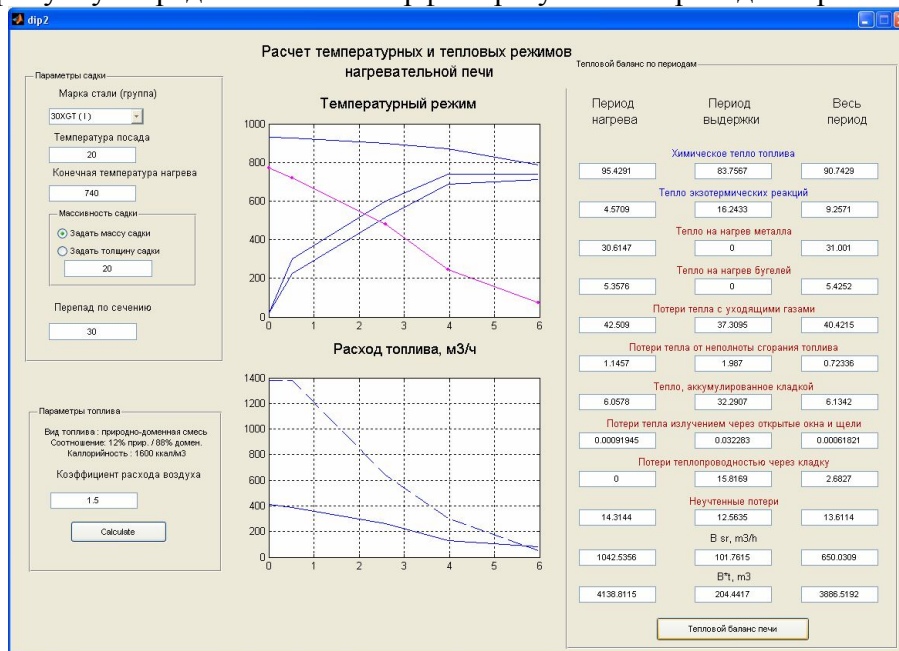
dip2

Расчет температурных и тепловых режимов нагревательной печи

Параметры садки
Марка стали (группа)
30XGT (1)
Температура посада
20
Конечная температура нагрева
740
Массивность садки
Задать массу садки
Задать толщину садки
20
Перепад по сечению
30

Параметры топлива
Вид топлива : природно-доменная смесь
Соотношение: 12% прир. / 88% домен.
Каллорийность : 1600 ккал/м3
Коэффициент расхода воздуха
1.5
Calculate

Температурный режим
1000
800
600
400
200
0
0 1 2 3 4 5 6

Расход топлива, м3/ч
1400
1200
1000
800
600
400
200
0
0 1 2 3 4 5 6

Тепловой баланс по периодам

| Период нагрева | Период выдержки | Весь период |
|---|---|---|
| Химическое тепло топлива | | |
| 95.4291 | 83.7567 | 90.7429 |
| Тепло экзотермических реакций | | |
| 4.5709 | 16.2433 | 9.2571 |
| Тепло на нагрев металла | | |
| 30.6147 | 0 | 31.001 |
| Тепло на нагрев бугелей | | |
| 5.3576 | 0 | 5.4252 |
| Потери тепла с уходящими газами | | |
| 42.509 | 37.3095 | 40.4215 |
| Потери тепла от неполноты сгорания топлива | | |
| 1.1457 | 1.987 | 0.72336 |
| Тепло, аккумулированное кладкой | | |
| 6.0578 | 32.2907 | 6.1342 |
| Потери тепла излучением через открытые окна и щели | | |
| 0.00091945 | 0.032283 | 0.00061821 |
| Потери теплопроводностью через кладку | | |
| 0 | 15.8169 | 2.6827 |
| Неучтенные потери | | |
| 14.3144 | 12.5635 | 13.6114 |
| B sr, m3/h | | |
| 1042.5356 | 101.7615 | 650.0309 |
| B*t, m3 | | |
| 4138.8115 | 204.4417 | 3886.5192 |

Тепловой баланс печи